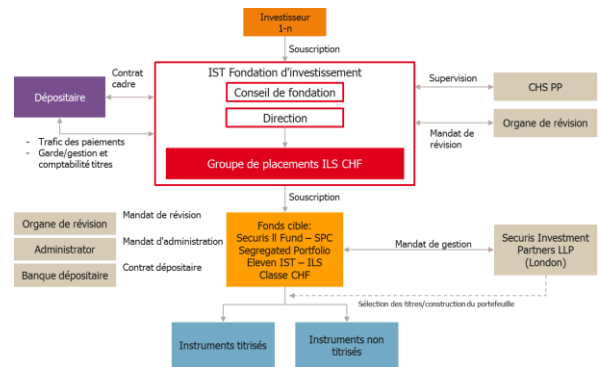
Investisseur 1-n

Souscription

IST Fondation d'investissement

Conseil de fondation

Direction

Groupe de placements ILS CHF

Contrat cadre

Dépositaire

- Trafic des paiements
- Garde/gestion et comptabilité titres

Supervision

CHS PP

Mandat de révision

Organe de révision

Souscription

Organe de révision

Administrator

Banque dépositaire

Mandat de révision

Mandat d'administration

Contrat dépositaire

Fonds cible: Securis II Fund – SPC Segregated Portfolio Eleven IST – ILS Classe CHF

Mandat de gestion

Securis Investment Partners LLP (London)

Sélection des titres/construction du portefeuille

Instruments titrisés

Instruments non titrisés